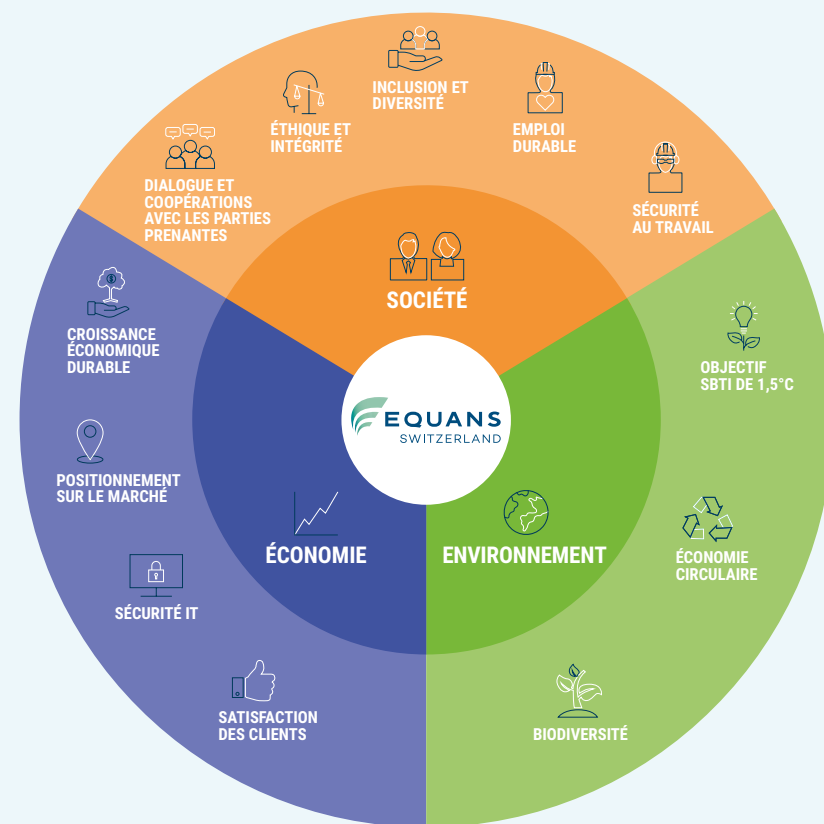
INCLUSION ET DIVERSITÉ

ÉTHIQUE ET INTÉGRITÉ

EMPLOI DURABLE

DIALOGUE ET COOPÉRATIONS AVEC LES PARTIES PRENANTES

SÉCURITÉ AU TRAVAIL

SOCIÉTÉ

CROISSANCE ÉCONOMIQUE DURABLE

OBJECTIF SBTI DE 1,5°C

EQUANS SWITZERLAND

POSITIONNEMENT SUR LE MARCHÉ

ÉCONOMIE

ENVIRONNEMENT

ÉCONOMIE CIRCULAIRE

SÉCURITÉ IT

SATISFACTION DES CLIENTS

BIODIVERSITÉ